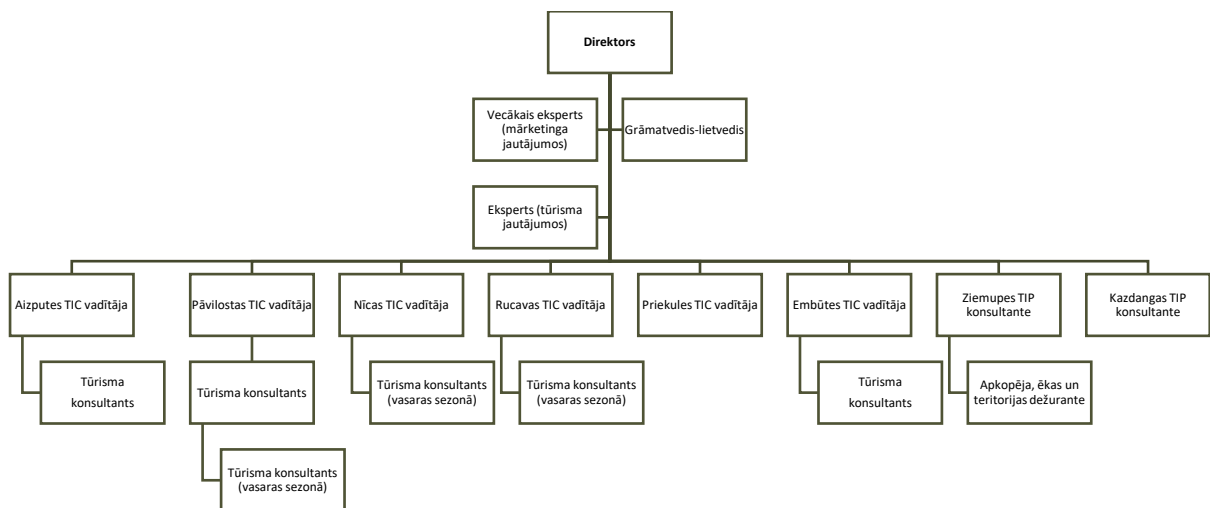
Direktors

Vecākais eksperts (mārketinga jautājumos)

Grāmatvedis-lietvedis

Eksperts (tūrisma jautājumos)

Aizputes TIC vadītāja

Tūrisma konsultants

Pāvilostas TIC vadītāja

Tūrisma konsultants

Tūrisma konsultants (vasaras sezonā)

Nīcas TIC vadītāja

Tūrisma konsultants (vasaras sezonā)

Rucavas TIC vadītāja

Tūrisma konsultants (vasaras sezonā)

Priekules TIC vadītāja

Embūtes TIC vadītāja

Tūrisma konsultants

Ziemupes TIP konsultante

Apkopēja, ēkas un teritorijas dežurante

Kazdangas TIP konsultante